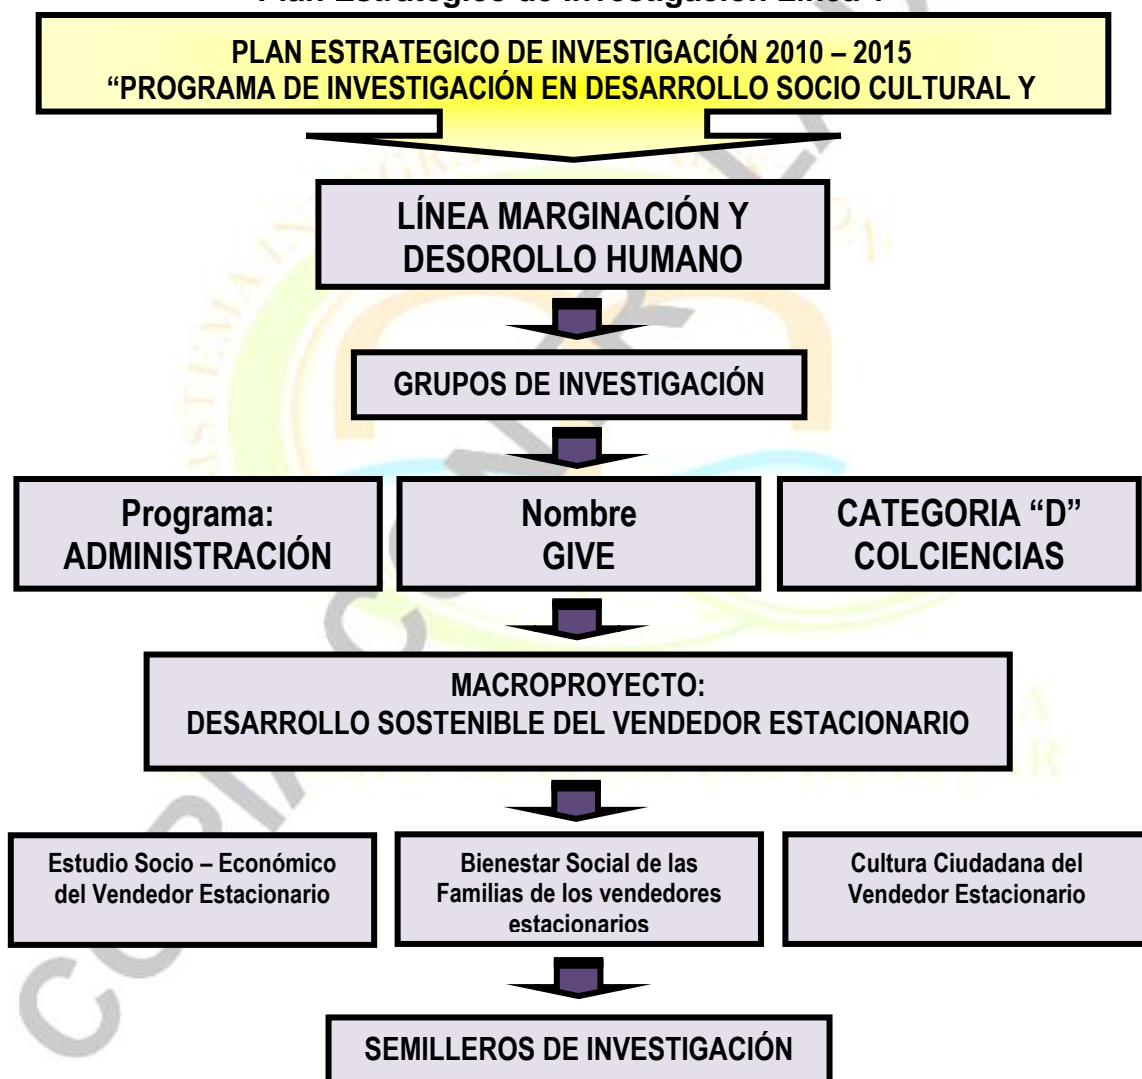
Plan Estratégico de Investigación Línea I

PLAN ESTRATEGICO DE INVESTIGACIÓN 2010 – 2015
“PROGRAMA DE INVESTIGACIÓN EN DESARROLLO SOCIO CULTURAL Y

LÍNEA MARGINACIÓN Y DESOROLLO HUMANO

GRUPOS DE INVESTIGACIÓN

Programa: ADMINISTRACIÓN

Nombre GIVE

CATEGORIA “D” COLCIENCIAS

MACROPROYECTO:
DESARROLLO SOSTENIBLE DEL VENDEDOR ESTACIONARIO

Estudio Socio – Económico del Vendedor Estacionario

Bienestar Social de las Familias de los vendedores estacionarios

Cultura Ciudadana del Vendedor Estacionario

SEMILLEROS DE INVESTIGACIÓN